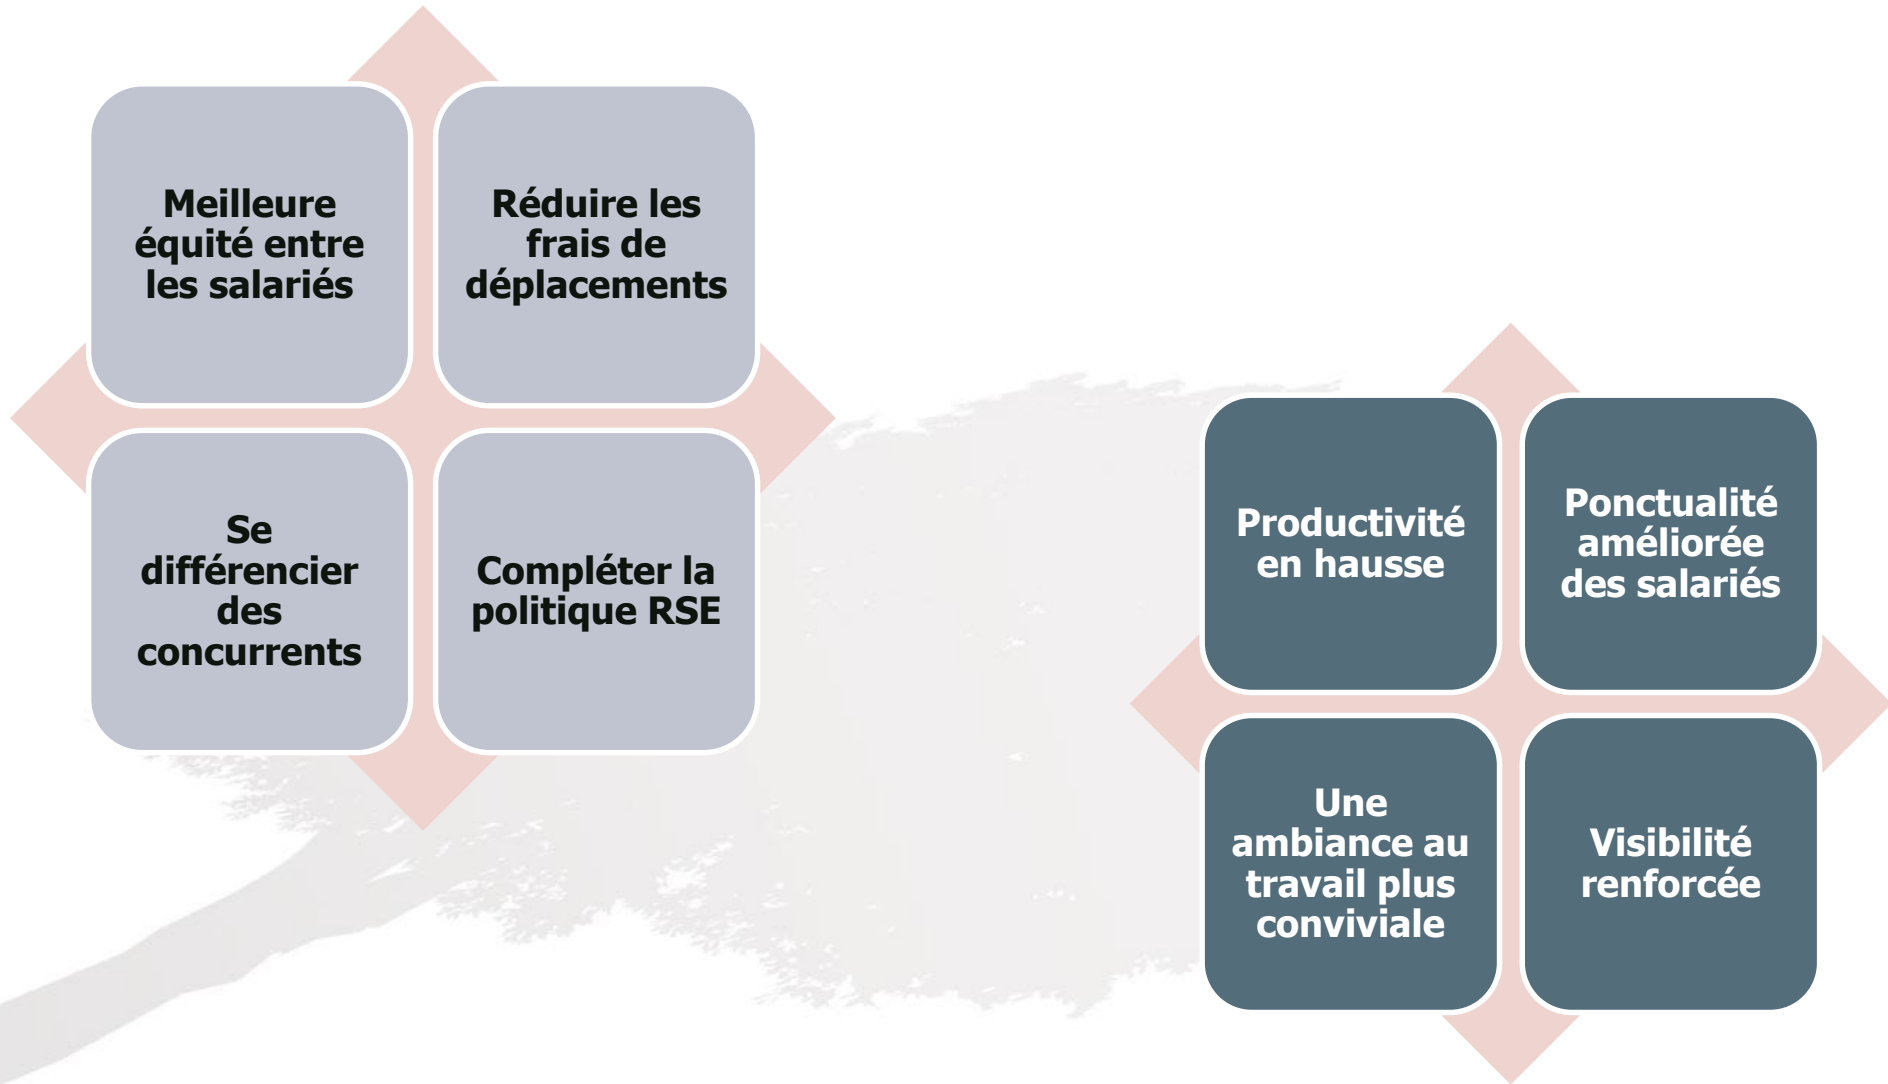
Meilleure équité entre les salariés

Réduire les frais de déplacements

Se différencier des concurrents

Compléter la politique RSE

Productivité en hausse

Ponctualité améliorée des salariés

Une ambiance au travail plus conviviale

Visibilité renforcée